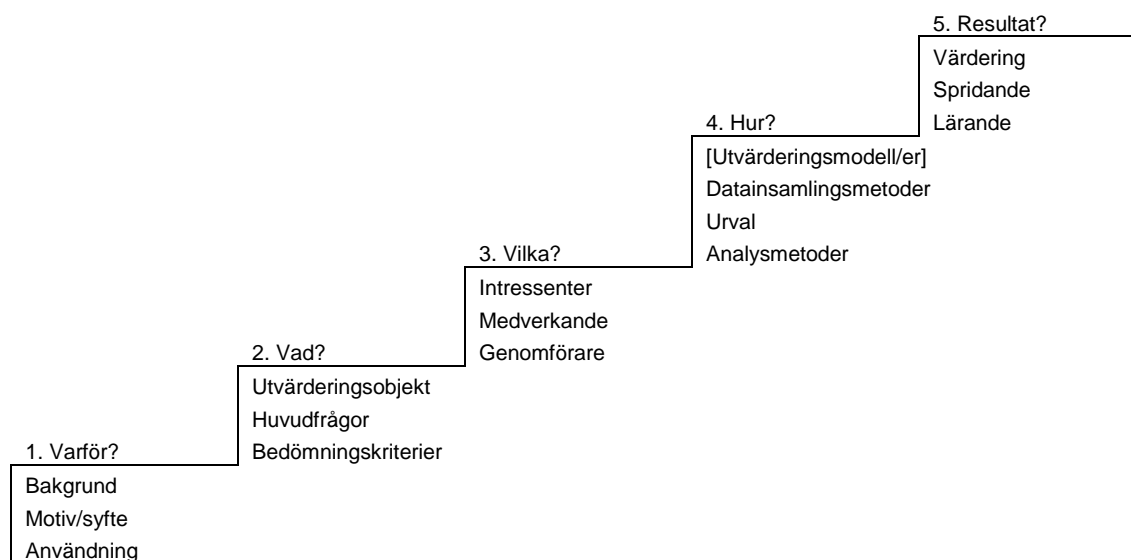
1. Varför?
Bakgrund
Motiv/syfte
Användning

2. Vad?
Utvärderingsobjekt
Huvudfrågor
Bedömningskriterier

3. Vilka?
Intressenter
Medverkande
Genomförare

4. Hur?
[Utvärderingsmodell/er]
Datainsamlingsmetoder
Urval
Analysmetoder

5. Resultat?
Värdering
Spridande
Lärande